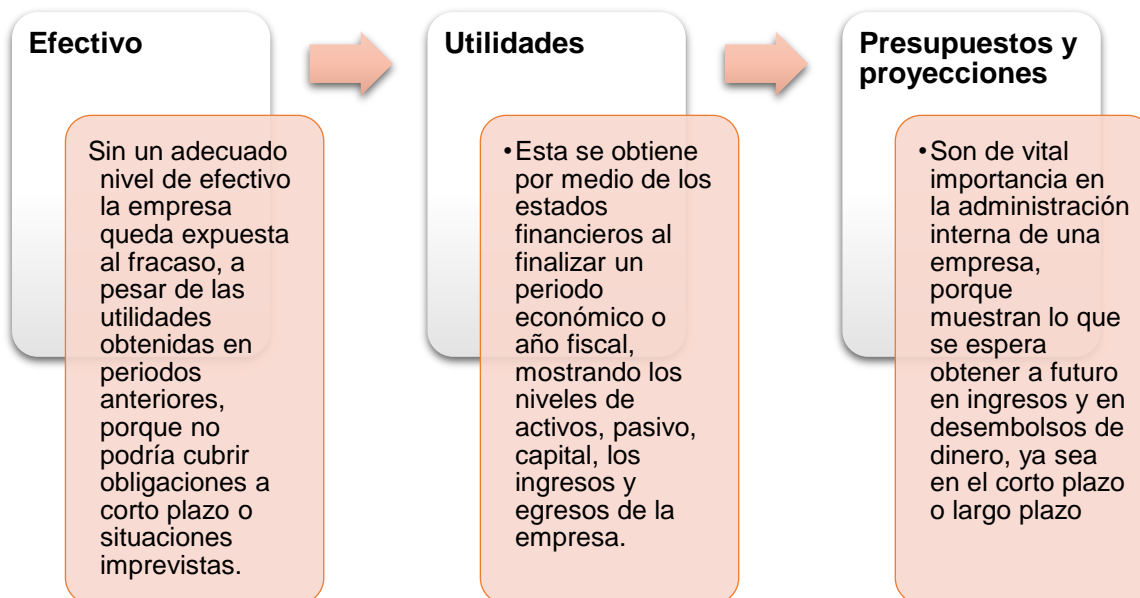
Efectivo

Sin un adecuado nivel de efectivo la empresa queda expuesta al fracaso, a pesar de las utilidades obtenidas en periodos anteriores, porque no podría cubrir obligaciones a corto plazo o situaciones imprevistas.

Utilidades

• Esta se obtiene por medio de los estados financieros al finalizar un periodo económico o año fiscal, mostrando los niveles de activos, pasivo, capital, los ingresos y egresos de la empresa.

Presupuestos y proyecciones

• Son de vital importancia en la administración interna de una empresa, porque muestran lo que se espera obtener a futuro en ingresos y en desembolsos de dinero, ya sea en el corto plazo o largo plazo